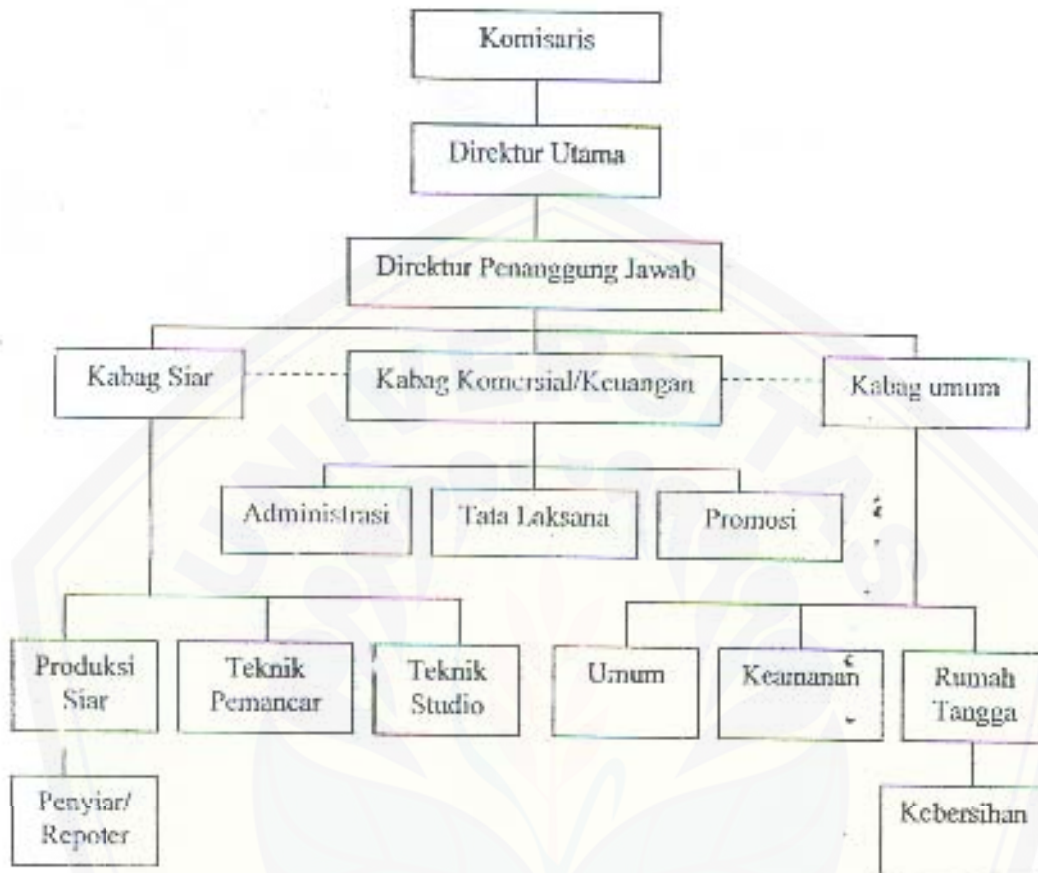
Komisaris

Direktur Utama

Direktur Penanggung Jawab

Kabag Siar

Kabag Komersial/Keuangan

Kabag umum

Administrasi

Tata Laksana

Promosi

Produksi Siar

Teknik Pemancar

Teknik Studio

Umum

Keamanan

Rumah Tangga

Penyiar/ Repoter

Kebersihan